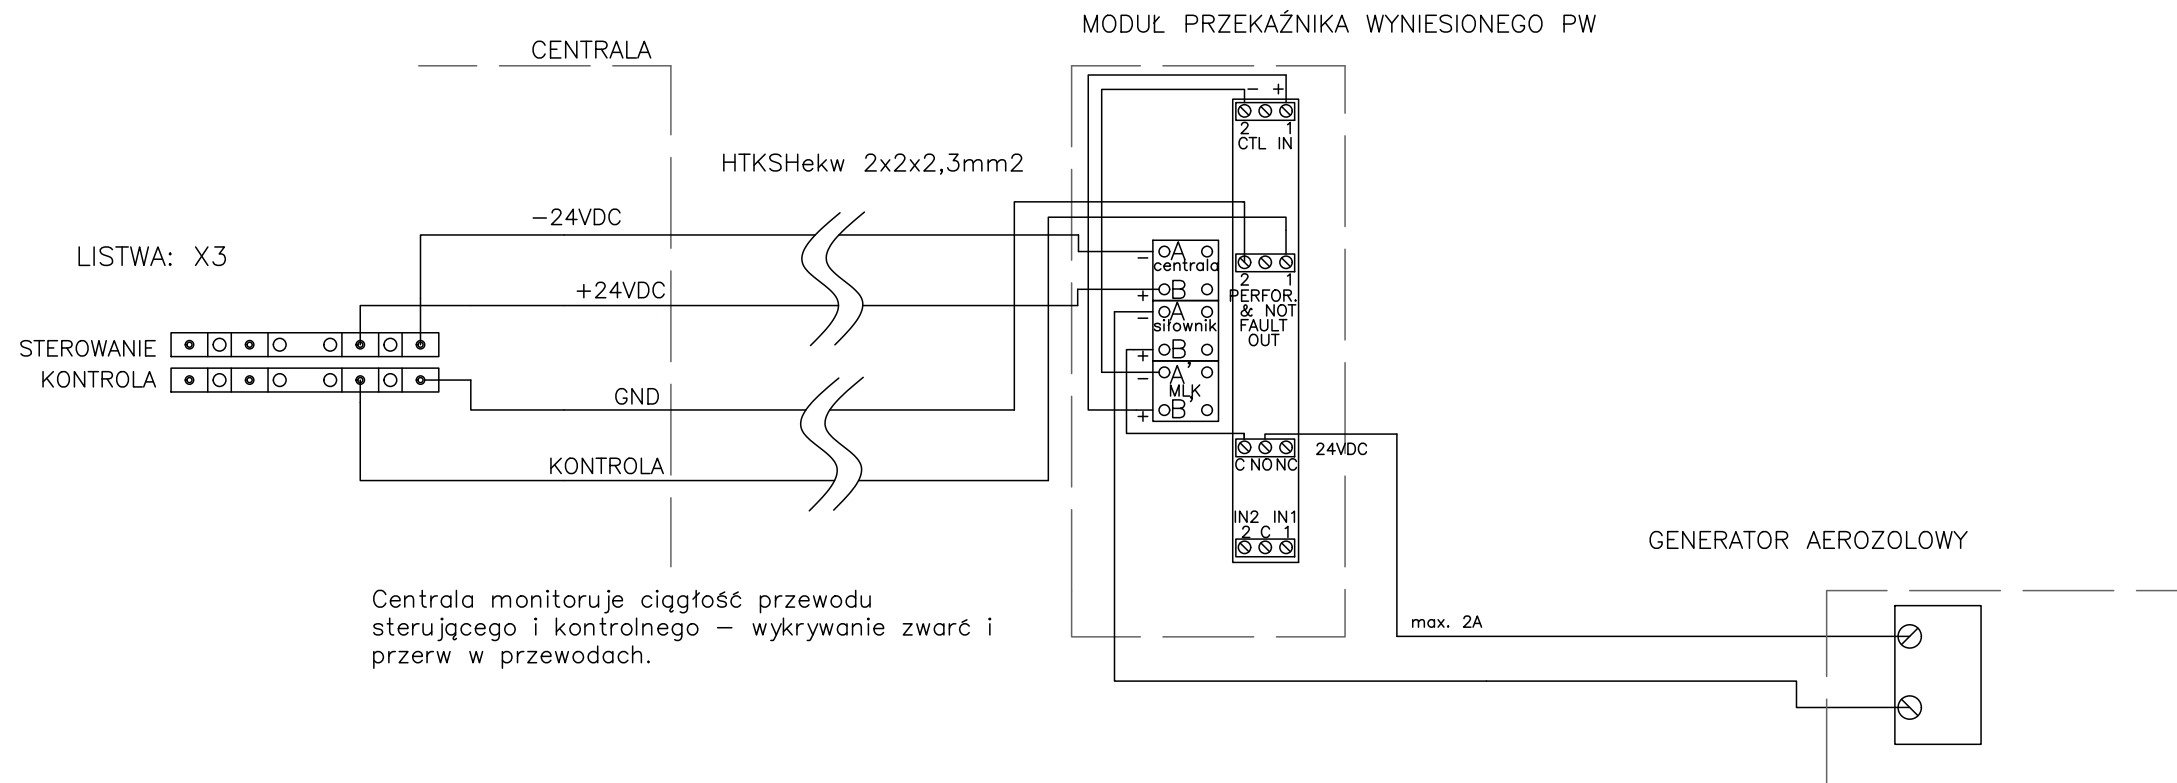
MODUŁ PRZEKAŹNIKA WYNIESIONEGO PW

CENTRALA

HTKSHekw 2x2x2,3mm2

LISTWA: X3

−24VDC

+24VDC

STEROWANIE

KONTROLA

GND

KONTROLA

− +
2 1
CTL IN

A
centrala
B
A
siłownik
B
A'
MLK
B'

−
+
−
+
−
+

2 1
PERFOR.
& NOT
FAULT
OUT

C NO NC

24VDC

IN2 IN1
2 C 1

GENERATOR AEROZOLOWY

max. 2A

Centrala monitoruje ciągłość przewodu sterującego i kontrolnego — wykrywanie zwarć i przerw w przewodach.